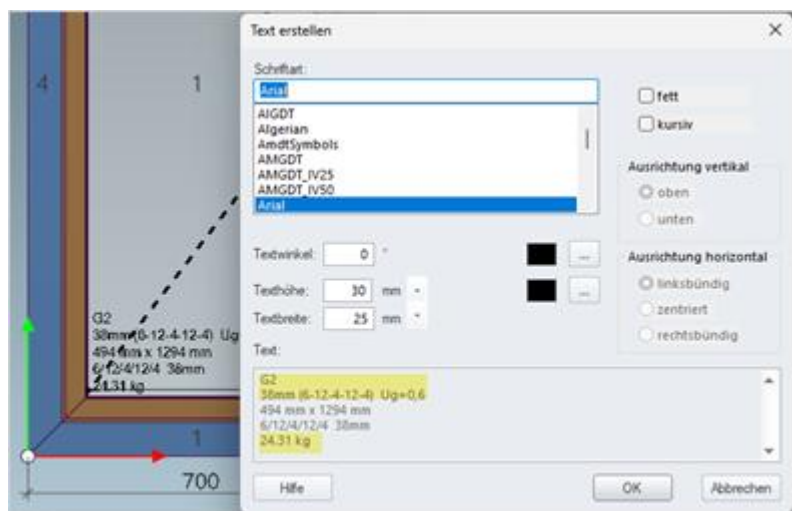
4
1
G2
38mm (6-12-4-12-4) Ug
494 mm x 1294 mm
6/12/4/12/4 38mm
24.31 kg
1
700

Text erstellen
×
Schriftart:
Arial
AIGDT
Algerian
AmdtSymbols
AMGDT
AMGDT_IV25
AMGDT_IV50
Arial
fett
kursiv
Ausrichtung vertikal
oben
unten
Textwinkel: 0 °
...
Texthöhe: 30 mm
...
Textbreite: 25 mm
Ausrichtung horizontal
linksbündig
zentriert
rechtsbündig
Text:
G2
38mm (6-12-4-12-4) Ug=0,6
494 mm x 1294 mm
6/12/4/12/4 38mm
24.31 kg
Hilfe
OK
Abbrechen